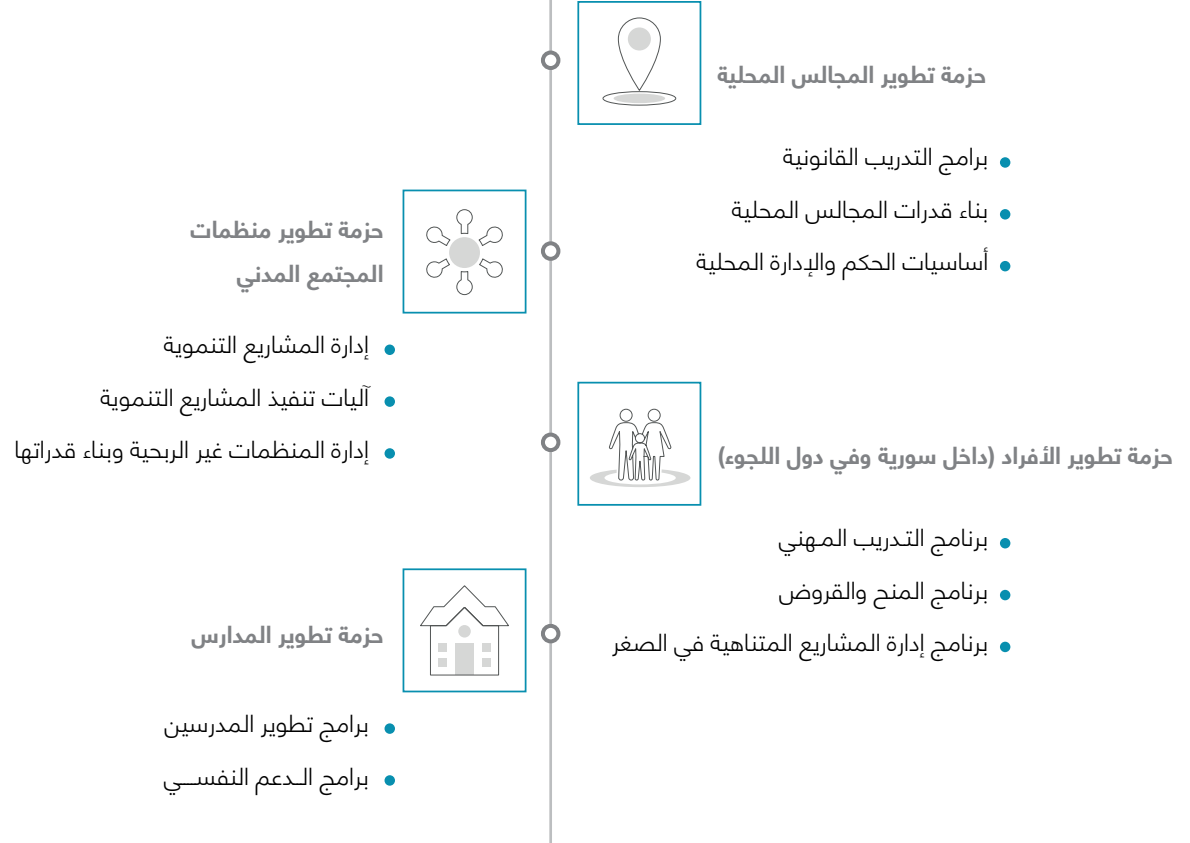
حزمة تطوير المجالس المحلية

برامج التدريب القانونية

بناء قدرات المجالس المحلية

أساسيات الحكم والإدارة المحلية

حزمة تطوير منظمات المجتمع المدني

إدارة المشاريع التنموية

آليات تنفيذ المشاريع التنموية

إدارة المنظمات غير الربحية وبناء قدراتها

حزمة تطوير الأفراد (داخل سورية وفي دول اللجوء)

برنامج التـدريب المـهني

برنامج المنح والقروض

برنامج إدارة المشاريع المتناهية في الصغر

حزمة تطوير المدارس

برامج تطوير المدرسين

برامج الـدعم النفســي